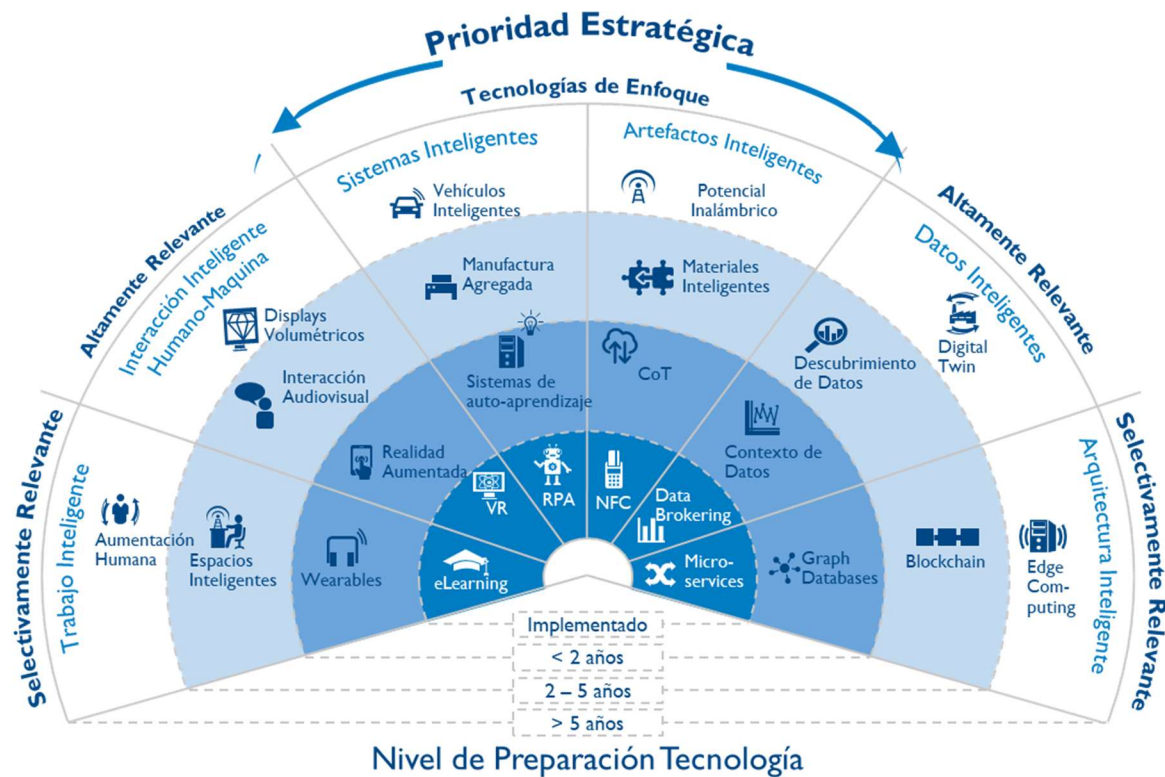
Prioridad Estratégica

Tecnologías de Enfoque

Altamente Relevante

Altamente Relevante

Selectivamente Relevante

Selectivamente Relevante

Trabajo Inteligente

Interacción Inteligente Humano-Maquina

Sistemas Inteligentes

Artefactos Inteligentes

Datos Inteligentes

Arquitectura Inteligente

Aumentación Humana

Espacios Inteligentes

Wearables

eLearning

Displays Volumétricos

Interacción Audiovisual

Realidad Aumentada

VR

Vehículos Inteligentes

Manufactura Agregada

Sistemas de auto-aprendizaje

RPA

Potencial Inalámbrico

Materiales Inteligentes

CoT

NFC

Data Brokering

Micro-services

Digital Twin

Descubrimiento de Datos

Contexto de Datos

Graph Databases

Blockchain

Edge Com-puting

Implementado

< 2 años

2 – 5 años

> 5 años

Nivel de Preparación Tecnología